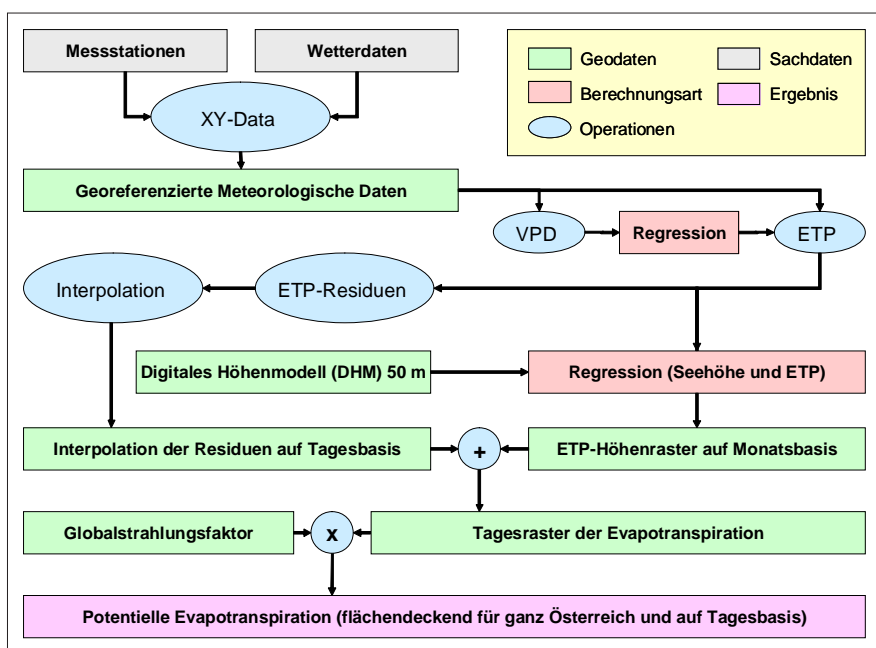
Messstationen

Wetterdaten

Geodaten

Sachdaten

Berechnungsart

Ergebnis

Operationen

XY-Data

Georeferenzierte Meteorologische Daten

VPD

Regression

ETP

Interpolation

ETP-Residuen

Digitales Höhenmodell (DHM) 50 m

Regression (Seehöhe und ETP)

Interpolation der Residuen auf Tagesbasis

+

ETP-Höhenraster auf Monatsbasis

Globalstrahlungsfaktor

x

Tagesraster der Evapotranspiration

Potentielle Evapotranspiration (flächendeckend für ganz Österreich und auf Tagesbasis)